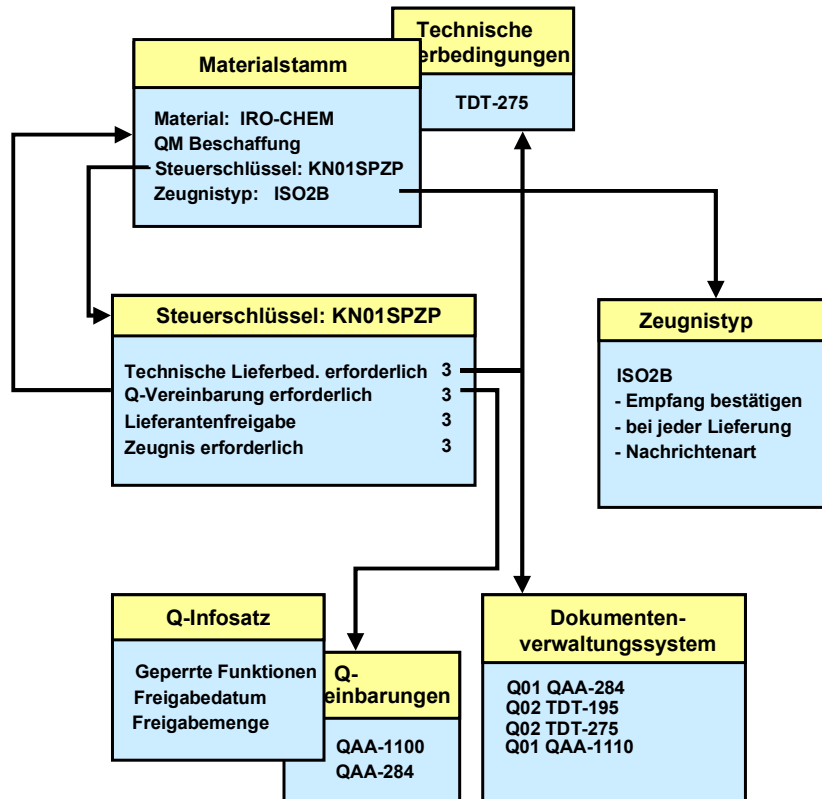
Technische
erbedingungen

TDT-275

Materialstamm

Material: IRO-CHEM
QM Beschaffung
Steuerschlüssel: KN01SPZP
Zeugnistyp: ISO2B

Steuerschlüssel: KN01SPZP

Technische Lieferbed. erforderlich 3
Q-Vereinbarung erforderlich 3
Lieferantenfreigabe 3
Zeugnis erforderlich 3

Zeugnistyp

ISO2B
- Empfang bestätigen
- bei jeder Lieferung
- Nachrichtenart

Q-Infosatz

Geperrte Funktionen
Freigabedatum
Freigabemenge

Q-
einbarungen

QAA-1100
QAA-284

Dokumenten-
verwaltungssystem

Q01 QAA-284
Q02 TDT-195
Q02 TDT-275
Q01 QAA-1110